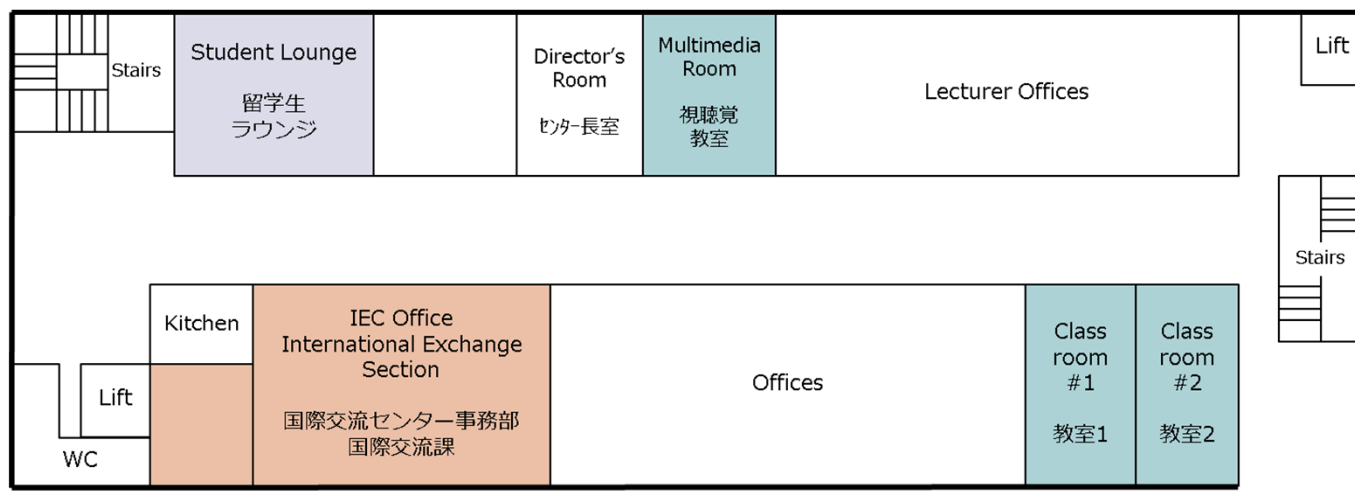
Stairs

Student Lounge

留学生
ラウンジ

Director's Room

ｾﾝﾀｰ長室

Multimedia Room

視聴覚
教室

Lecturer Offices

Lift

Stairs

Kitchen

IEC Office
International Exchange Section

国際交流センター事務部
国際交流課

Offices

Class room #1

教室1

Class room #2

教室2

Lift

WC